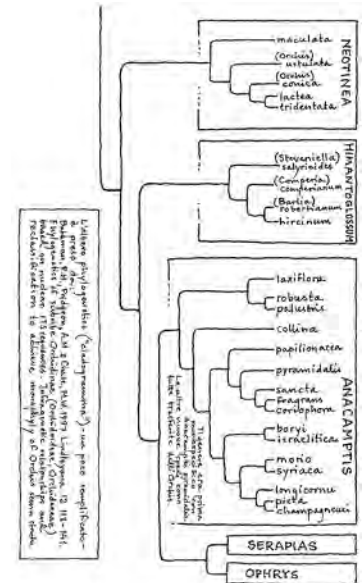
maculata
(Orchis) ustulata
(Orchis) conica
lactea
tridentata
NEOTINEA

(Steveniella) satyrioides
(Comperia) comperiana
(Barlia) robertiana
hircinum
HIMANTOGLOSSUM

laxiflora
robusta
palustris
collina
papilionacea
pyramidalis
sancta
fragrans
coriophora
boryi
israelitica
morio
syriaca
longicornu
picta
champagneuxii
ANACAMPTIS

Tutte le specie erano prima attribuite al genere Orchis

SERAPIAS
OPHRYS

L'albero filogenetico ("cladogramma"), qui poco semplificato, è preso da: Bateman, R.M., Pridgeon, A.M. e Chase, M.W. 1997 Lindleyana 12: 113-141. Phylogenetics of subtribe Orchidinae (Orchidoideae, Orchidaceae) based on nuclear ITS sequences. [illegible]